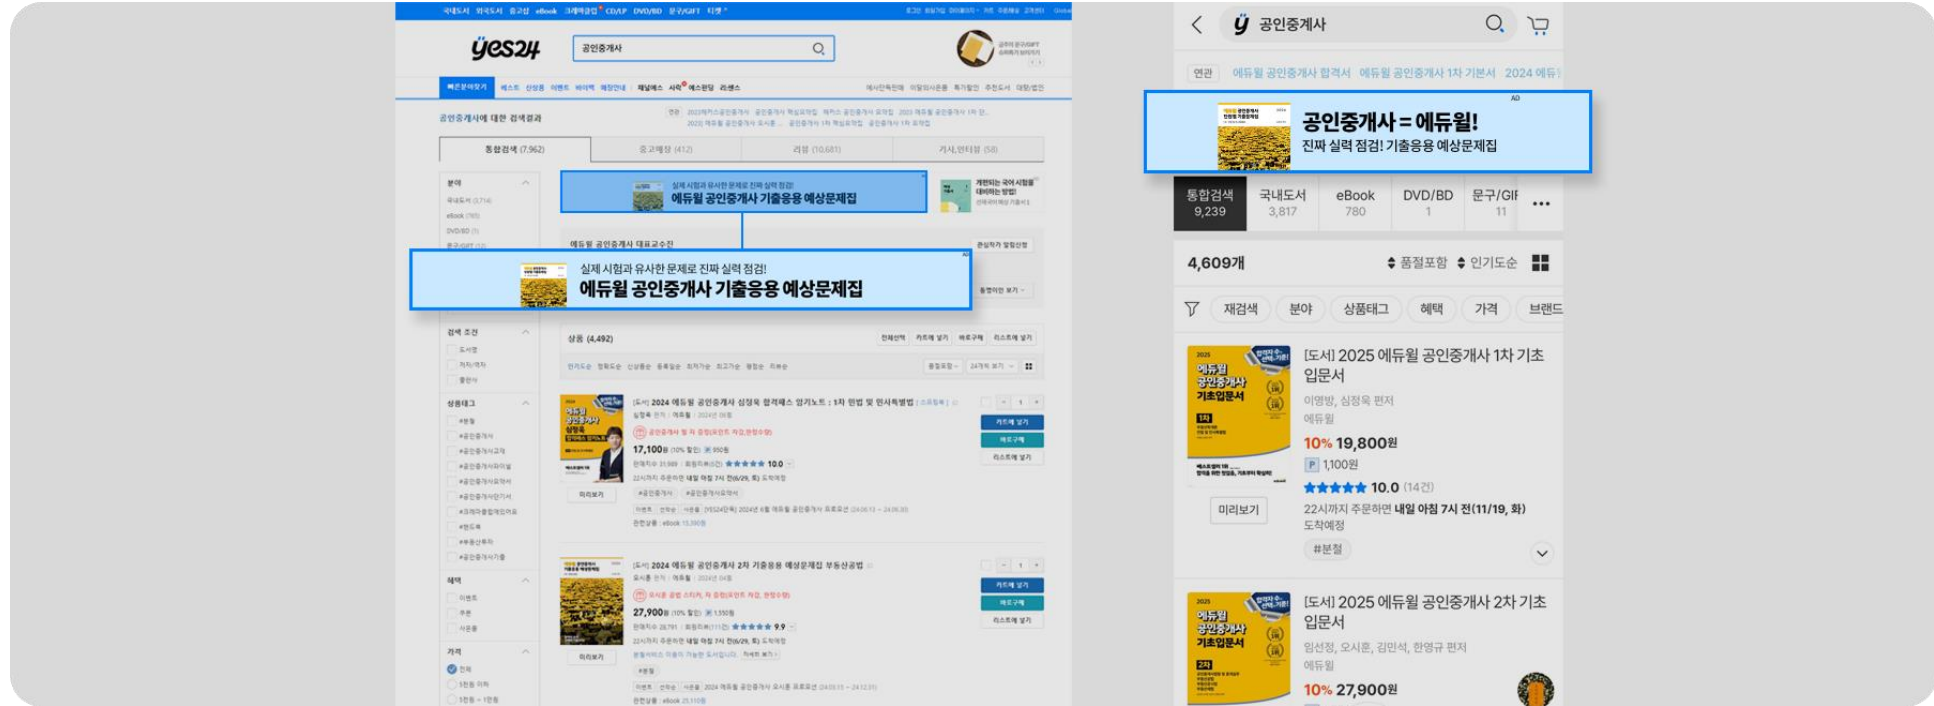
yes24

공인중개사

공인중개사에 대한 검색결과

통합검색 (7,962)

중고매장 (412)

리뷰 (10,681)

기사,인터뷰 (58)

실제 시험과 유사한 문제로 진짜 실력 점검!
에듀윌 공인중개사 기출응용 예상문제집

실제 시험과 유사한 문제로 진짜 실력 점검!
에듀윌 공인중개사 기출응용 예상문제집

에듀윌 공인중개사 대표교수진

상품 (4,492)

[도서] 2024 에듀윌 공인중개사 심정욱 합격패스 암기노트 : 1차 민법 및 민사특별법

17,100원

[도서] 2024 에듀윌 공인중개사 2차 기출응용 예상문제집 부동산공법

27,900원

미리보기

공인중개사

연관 에듀윌 공인중개사 합격서 에듀윌 공인중개사 1차 기본서 2024 에듀

AD
공인중개사 = 에듀윌!
진짜 실력 점검! 기출응용 예상문제집

| 통합검색 9,239 | 국내도서 3,817 | eBook 780 | DVD/BD 1 | 문구/GIF 11 |
|---|---|---|---|---|

4,609개 품절포함 인기도순

재검색 분야 상품태그 혜택 가격 브랜드

[도서] 2025 에듀윌 공인중개사 1차 기초입문서
이영방, 심정욱 편저
에듀윌
10% 19,800원
P 1,100원
10.0 (14건)
22시까지 주문하면 내일 아침 7시 전(11/19, 화) 도착예정
#분철
미리보기

[도서] 2025 에듀윌 공인중개사 2차 기초입문서
임선정, 오시훈, 김민석, 한영규 편저
에듀윌
10% 27,900원